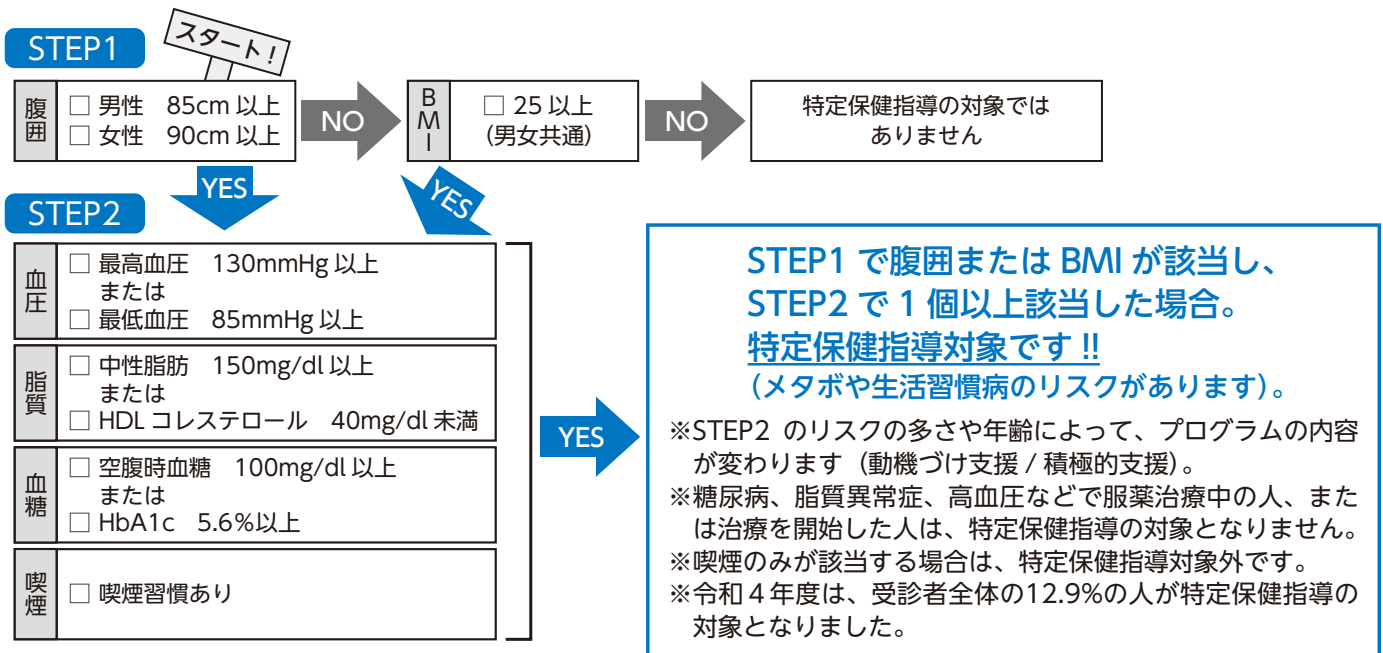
STEP1

スタート！

腹囲

□ 男性　85cm 以上
□ 女性　90cm 以上

NO

BMI

□ 25 以上
（男女共通）

NO

特定保健指導の対象ではありません

YES

YES

STEP2

血圧

□ 最高血圧　130mmHg 以上
または
□ 最低血圧　85mmHg 以上

脂質

□ 中性脂肪　150mg/dl 以上
または
□ HDL コレステロール　40mg/dl 未満

血糖

□ 空腹時血糖　100mg/dl 以上
または
□ HbA1c　5.6%以上

喫煙

□ 喫煙習慣あり

YES

STEP1 で腹囲または BMI が該当し、
STEP2 で 1 個以上該当した場合。
特定保健指導対象です !!
（メタボや生活習慣病のリスクがあります）。

※STEP2 のリスクの多さや年齢によって、プログラムの内容が変わります（動機づけ支援 / 積極的支援）。
※糖尿病、脂質異常症、高血圧などで服薬治療中の人、または治療を開始した人は、特定保健指導の対象となりません。
※喫煙のみが該当する場合は、特定保健指導対象外です。
※令和４年度は、受診者全体の12.9%の人が特定保健指導の対象となりました。